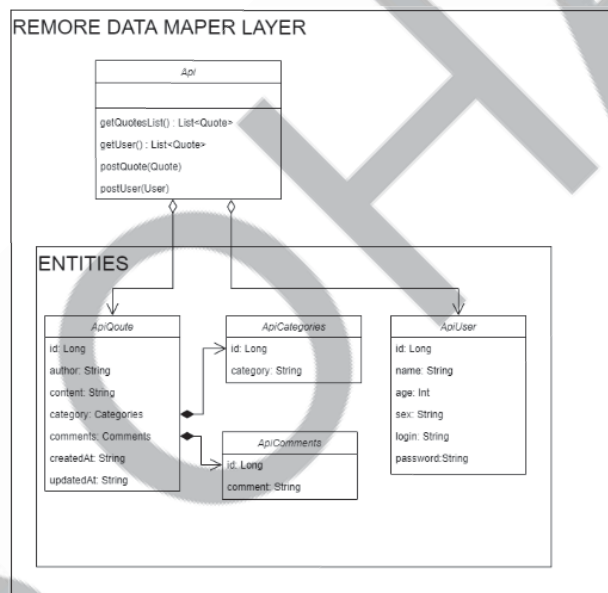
REMORE DATA MAPER LAYER

Api

getQuotesList() : List<Quote>
getUser() : List<Quote>
postQuote(Quote)
postUser(User)

ENTITIES

ApiQoute

id: Long
author: String
content: String
category: Categories
comments: Comments
createdAt: String
updatedAt: String

ApiCategories

id: Long
category: String

ApiComments

id: Long
comment: String

ApiUser

id: Long
name: String
age: Int
sex: String
login: String
password:String